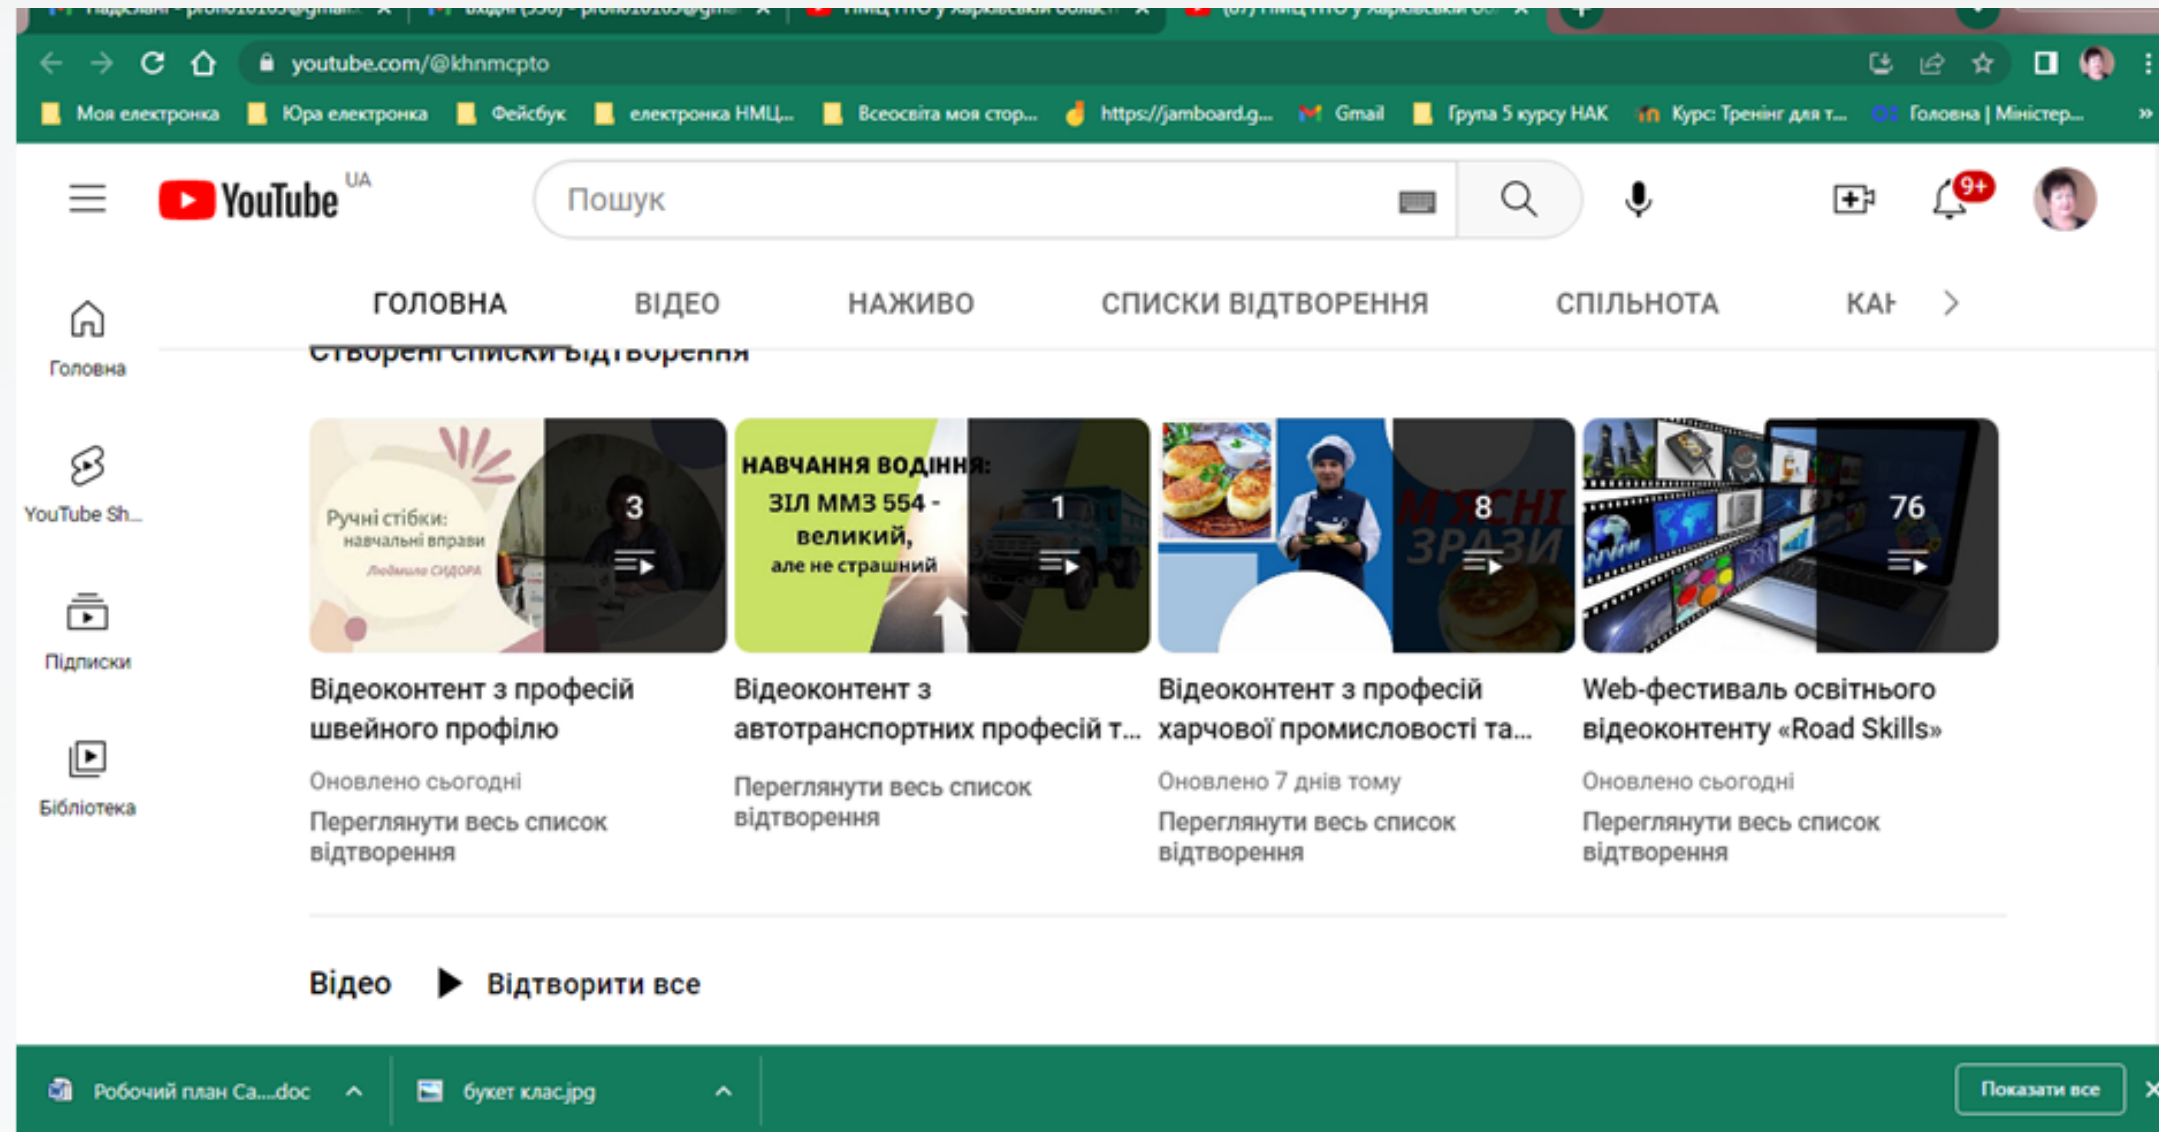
youtube.com/@khnmcpto

Моя електронка | Юра електронка | Фейсбук | електронка НМЦ... | Всеосвіта моя стор... | https://jamboard.g... | Gmail | Група 5 курсу НАК | Курс: Тренінг для т... | Головна | Міністер...

YouTube UA

Пошук

9+

ГОЛОВНА | ВІДЕО | НАЖИВО | СПИСКИ ВІДТВОРЕННЯ | СПІЛЬНОТА | КАН

Головна

YouTube Sh...

Підписки

Бібліотека

Створені списки відтворення

Ручні стібки: навчальні вправи Людмила СИДОРА

3

НАВЧАННЯ ВОДІННЯ: ЗІЛ ММЗ 554 - великий, але не страшний

1

М'ЯСНІ ЗРАЗИ

8

76

Відеоконтент з професій швейного профілю
Оновлено сьогодні
Переглянути весь список відтворення

Відеоконтент з автотранспортних професій т...
Переглянути весь список відтворення

Відеоконтент з професій харчової промисловості та...
Оновлено 7 днів тому
Переглянути весь список відтворення

Web-фестиваль освітнього відеоконтенту «Road Skills»
Оновлено сьогодні
Переглянути весь список відтворення

Відео Відтворити все

Робочий план Са....doc

букет клас.jpg

Показати все